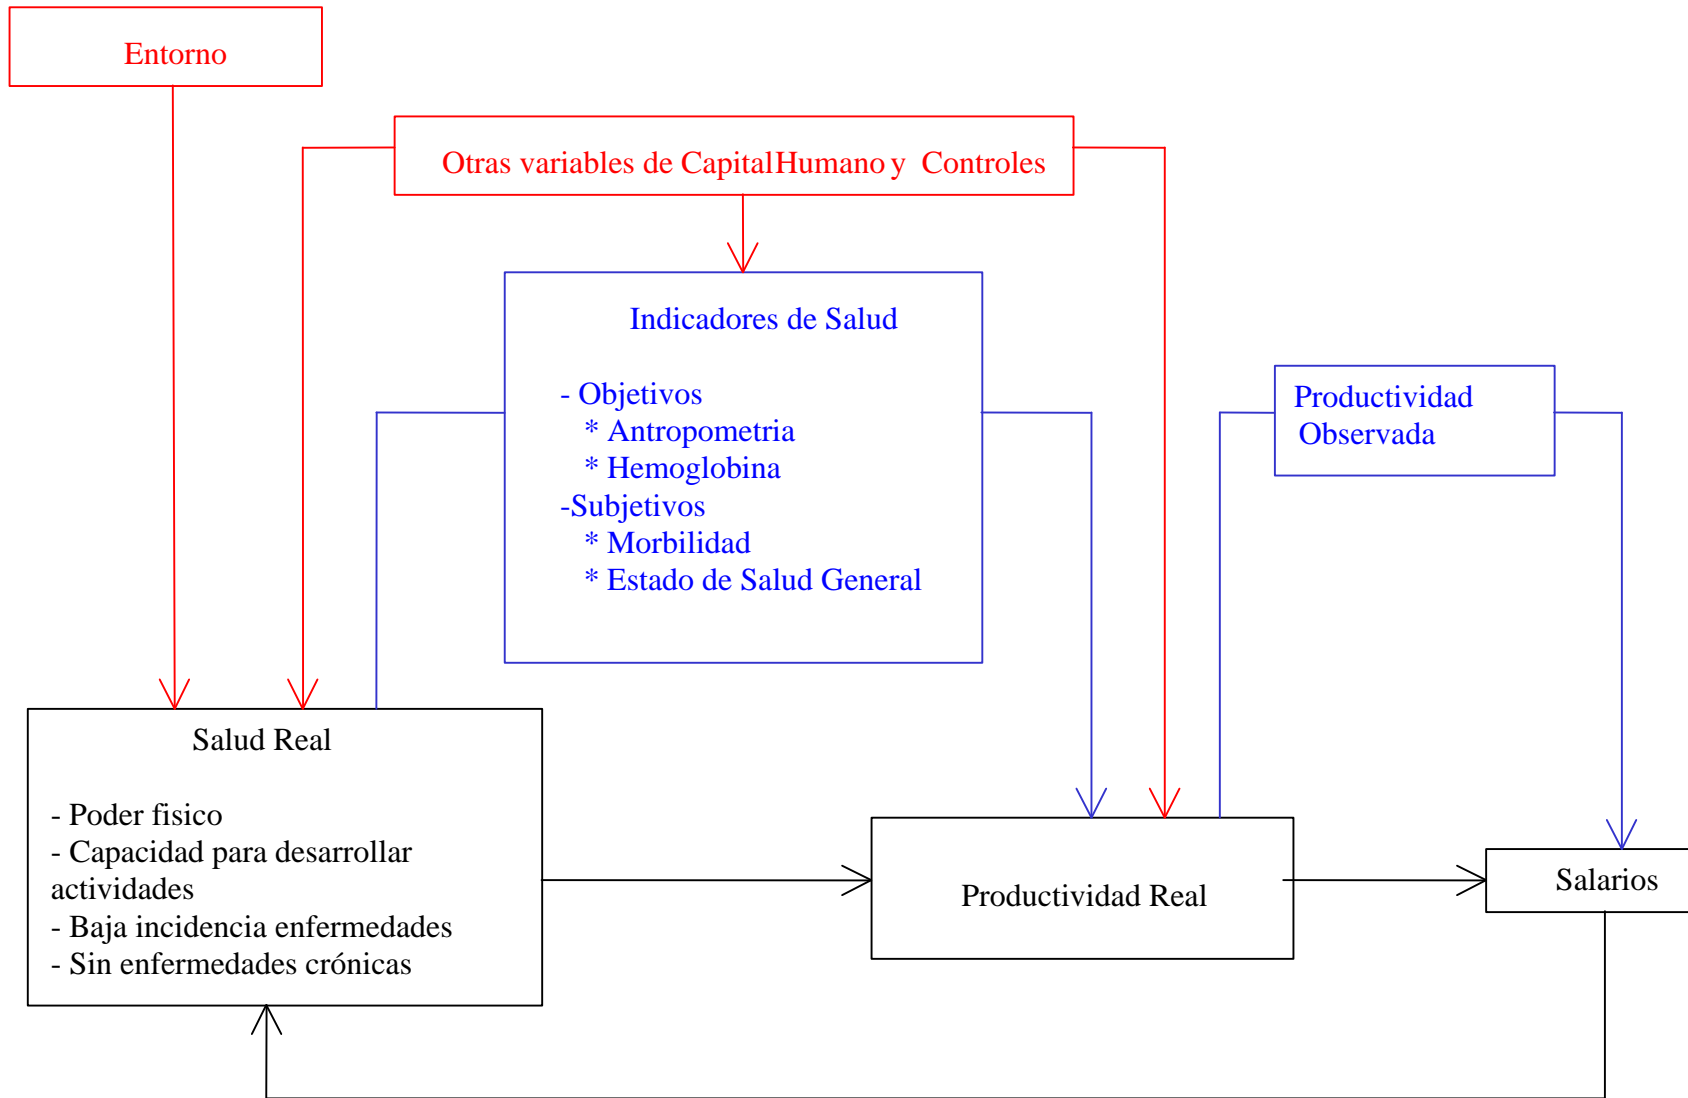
Entorno

Otras variables de CapitalHumano y Controles

Indicadores de Salud

- Objetivos
* Antropometria
* Hemoglobina
-Subjetivos
* Morbilidad
* Estado de Salud General

Productividad Observada

Salud Real

- Poder fisico
- Capacidad para desarrollar actividades
- Baja incidencia enfermedades
- Sin enfermedades crónicas

Productividad Real

Salarios